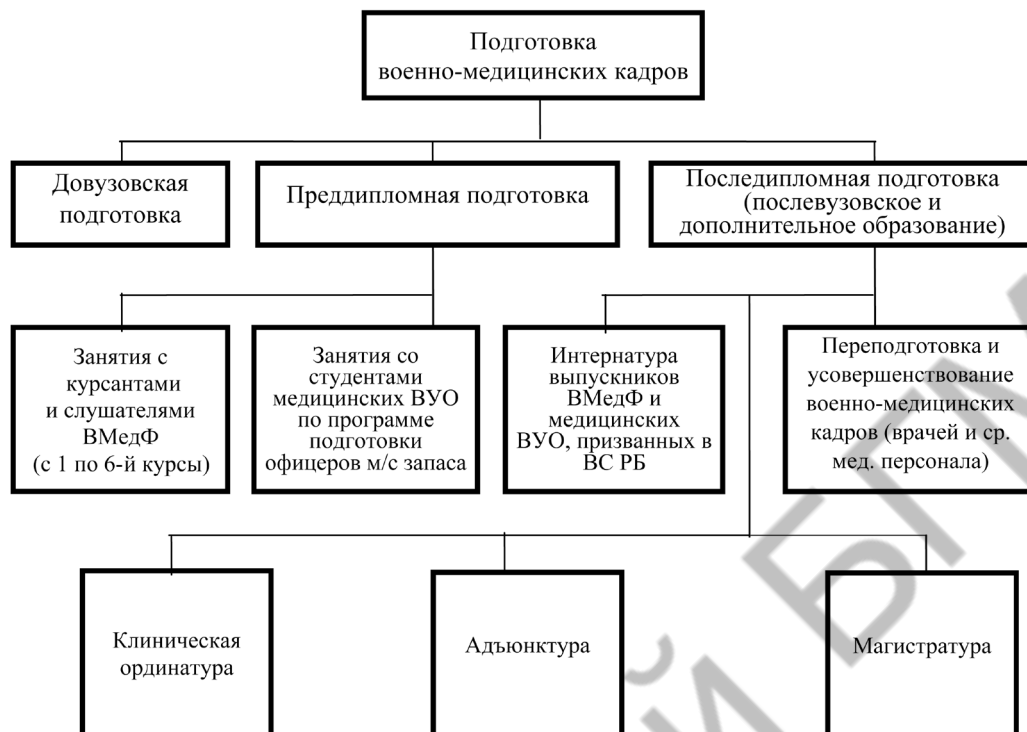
Подготовка военно-медицинских кадров

Довузовская подготовка

Преддипломная подготовка

Последипломная подготовка (послевузовское и дополнительное образование)

Занятия с курсантами и слушателями ВМедФ (с 1 по 6-й курсы)

Занятия со студентами медицинских ВУО по программе подготовки офицеров м/с запаса

Интернатура выпускников ВМедФ и медицинских ВУО, призванных в ВС РБ

Переподготовка и усовершенствование военно-медицинских кадров (врачей и ср. мед. персонала)

Клиническая ординатура

Адъюнктура

Магистратура